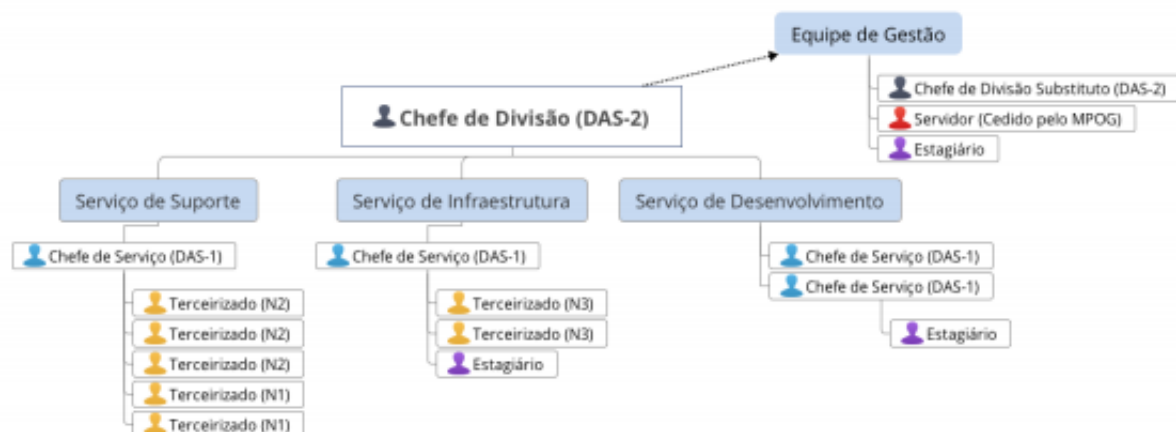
Equipe de Gestão

Chefe de Divisão Substituto (DAS-2)

Servidor (Cedido pelo MPOG)

Estagiário

Chefe de Divisão (DAS-2)

Serviço de Suporte

Chefe de Serviço (DAS-1)

Terceirizado (N2)

Terceirizado (N2)

Terceirizado (N2)

Terceirizado (N1)

Terceirizado (N1)

Serviço de Infraestrutura

Chefe de Serviço (DAS-1)

Terceirizado (N3)

Terceirizado (N3)

Estagiário

Serviço de Desenvolvimento

Chefe de Serviço (DAS-1)

Chefe de Serviço (DAS-1)

Estagiário